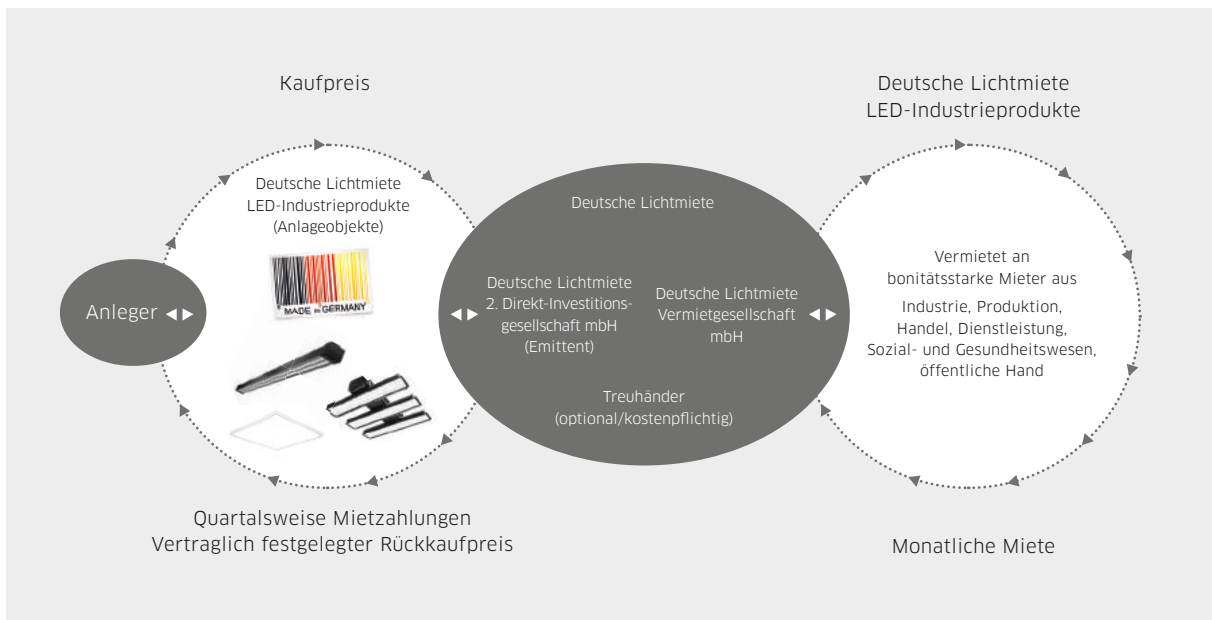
Kaufpreis

Deutsche Lichtmiete
LED-Industrieprodukte

Deutsche Lichtmiete
LED-Industrieprodukte
(Anlageobjekte)

MADE IN GERMANY

Anleger

Deutsche Lichtmiete

Deutsche Lichtmiete
2. Direkt-Investitionsgesellschaft mbH
(Emittent)

Deutsche Lichtmiete
Vermietgesellschaft
mbH

Treuhänder
(optional/kostenpflichtig)

Vermietet an
bonitätsstarke Mieter aus

Industrie, Produktion,
Handel, Dienstleistung,
Sozial- und Gesundheitswesen,
öffentliche Hand

Quartalsweise Mietzahlungen
Vertraglich festgelegter Rückkaufpreis

Monatliche Miete